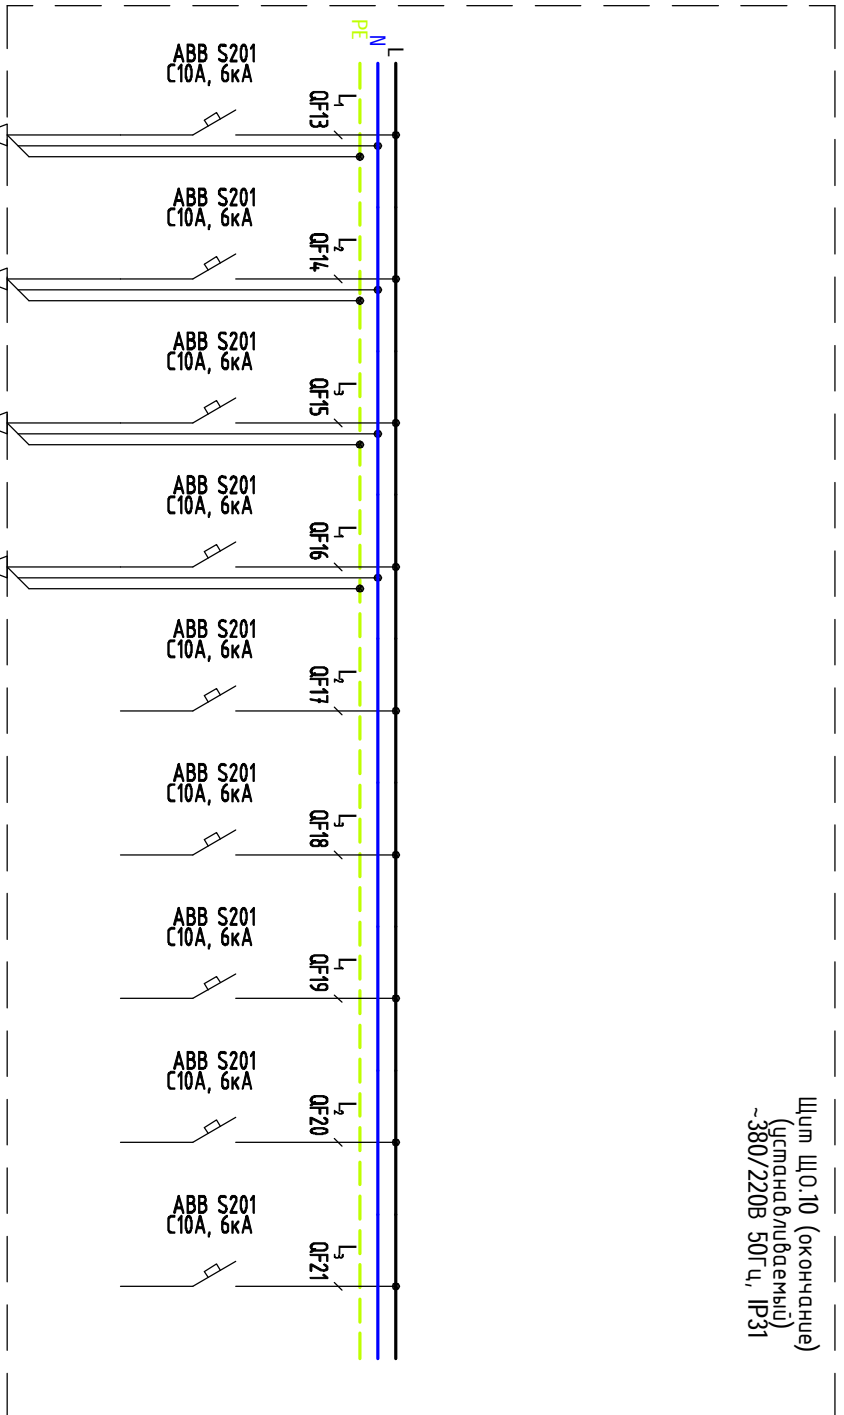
PE
N
L

ABB S201
C10A, 6кА
$L_1$
QF13

ABB S201
C10A, 6кА
$L_2$
QF14

ABB S201
C10A, 6кА
$L_3$
QF15

ABB S201
C10A, 6кА
$L_1$
QF16

ABB S201
C10A, 6кА
$L_2$
QF17

ABB S201
C10A, 6кА
$L_3$
QF18

ABB S201
C10A, 6кА
$L_1$
QF19

ABB S201
C10A, 6кА
$L_2$
QF20

ABB S201
C10A, 6кА
$L_3$
QF21

Щит ЩО.10 (окончание)
(устанавливаемый)
~380/220В 50Гц, IP31